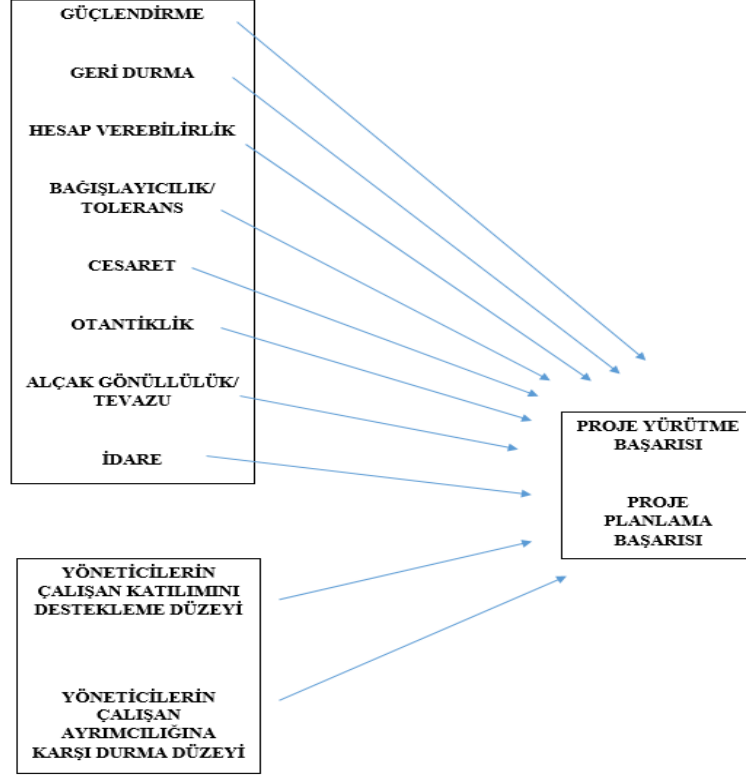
GÜÇLENDİRME

GERİ DURMA

HESAP VEREBİLİRLİK

BAĞIŞLAYICILIK/ TOLERANS

CESARET

OTANTİKLİK

ALÇAK GÖNÜLLÜLÜK/ TEVAZU

İDARE

PROJE YÜRÜTME BAŞARISI

PROJE PLANLAMA BAŞARISI

YÖNETİCİLERİN ÇALIŞAN KATILIMINI DESTEKLEME DÜZEYİ

YÖNETİCİLERİN ÇALIŞAN AYRIMCILIĞINA KARŞI DURMA DÜZEYİ